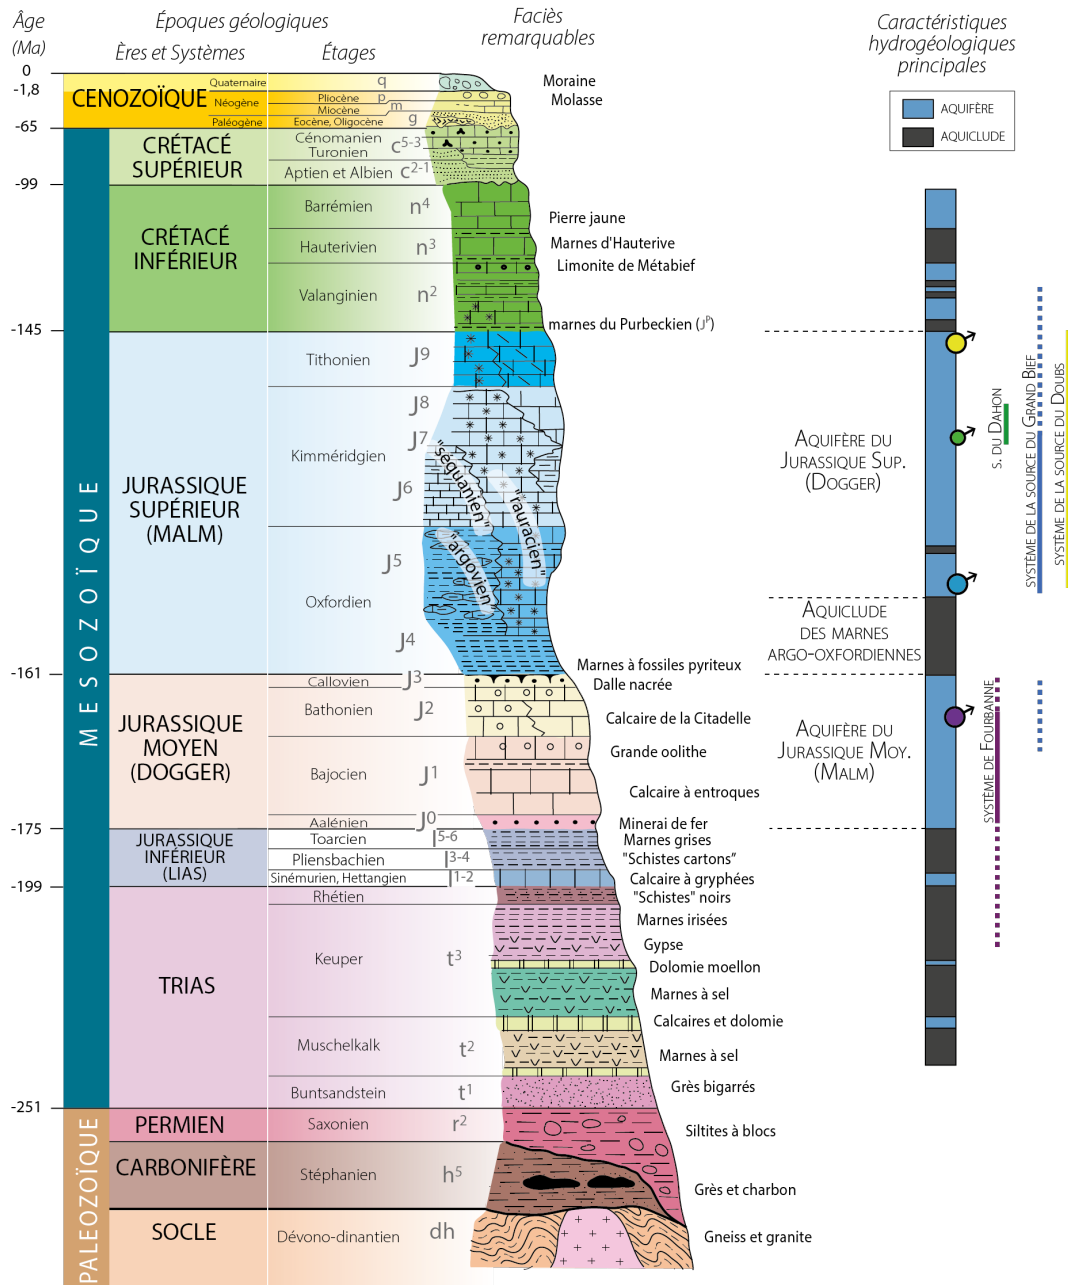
Âge (Ma)

Époques géologiques
Ères et Systèmes
Étages

Faciès remarquables

Caractéristiques hydrogéologiques principales

AQUIFÈRE
AQUICLUDE

0
-1,8
-65
-99
-145
-161
-175
-199
-251

CENOZOÏQUE
Quaternaire q
Néogène
Pliocène p
Miocène m
Paléogène
Eocène, Oligocène g
Moraine
Molasse

CRÉTACÉ SUPÉRIEUR
Cénomanien Turonien $c^{5-3}$
Aptien et Albien $c^{2-1}$

CRÉTACÉ INFÉRIEUR
Barrémien $n^4$
Hauterivien $n^3$
Valanginien $n^2$
Pierre jaune
Marnes d'Hauterive
Limonite de Métabief
marnes du Purbeckien ($J^p$)

MESOZOÏQUE

JURASSIQUE SUPÉRIEUR (MALM)
Tithonien $J^9$
Kimméridgien $J^8$ $J^7$ $J^6$
Oxfordien $J^5$ $J^4$
"séquanien"
"rauracien"
"argovien"

AQUIFÈRE DU JURASSIQUE SUP. (DOGGER)
AQUICLUDE DES MARNES ARGO-OXFORDIENNES
S. DU DAHON
SYSTÈME DE LA SOURCE DU GRAND BIEF
SYSTÈME DE LA SOURCE DU DOUBS

Marnes à fossiles pyriteux
Dalle nacrée

JURASSIQUE MOYEN (DOGGER)
Callovien $J^3$
Bathonien $J^2$
Bajocien $J^1$
Aalénien $J^0$
Calcaire de la Citadelle
Grande oolithe
Calcaire à entroques
Minerai de fer

AQUIFÈRE DU JURASSIQUE MOY. (MALM)
SYSTÈME DE FOURBANNE

JURASSIQUE INFÉRIEUR (LIAS)
Toarcien $l^{5-6}$
Pliensbachien $l^{3-4}$
Sinémurien, Hettangien $l^{1-2}$
Marnes grises
"Schistes cartons"
Calcaire à gryphées
"Schistes" noirs

TRIAS
Rhétien
Keuper $t^3$
Muschelkalk $t^2$
Buntsandstein $t^1$
Marnes irisées
Gypse
Dolomie moellon
Marnes à sel
Calcaires et dolomie
Marnes à sel
Grès bigarrés

PALEOZOÏQUE
PERMIEN
Saxonien $r^2$
Siltites à blocs
CARBONIFÈRE
Stéphanien $h^5$
Grès et charbon
SOCLE
Dévono-dinantien dh
Gneiss et granite